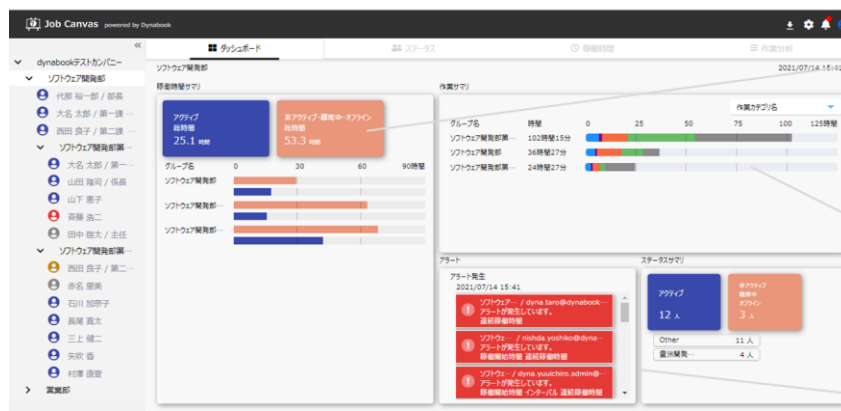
Job Canvas powered by Dynabook

dynabookテストカンパニー
ソフトウェア開発部
代部 裕一郎 / 部長
大名 太郎 / 第一課 ...
西田 良子 / 第二課 ...
ソフトウェア開発部第...
大名 太郎 / 第一...
山田 隆司 / 係長
山下 恵子
斎藤 浩二
田中 哲太 / 主任
ソフトウェア開発部第...
西田 良子 / 第二...
赤名 里美
石川 加奈子
長尾 寛太
三上 健二
矢吹 香
村澤 直登
営業部

ダッシュボード
ステータス
稼働時間
作業分析

ソフトウェア開発部
2021/07/14 15:4

稼働時間サマリ
アクティブ
総時間
25.1 時間
非アクティブ・離席中・オフライン
総時間
53.3 時間

| グループ名 | 0 | 30 | 60 | 90時間 |
|---|---|---|---|---|
| ソフトウェア開発部 | | | | |
| ソフトウェア開発... | | | | |
| ソフトウェア開発... | | | | |

作業サマリ
作業カテゴリ名

| グループ名 | 時間 | 0 | 25 | 50 | 75 | 100 | 125時間 |
|---|---|---|---|---|---|---|---|
| ソフトウェア開発部第... | 102時間15分 | | | | | | |
| ソフトウェア開発部 | 36時間27分 | | | | | | |
| ソフトウェア開発部第... | 24時間27分 | | | | | | |

アラート
アラート発生
2021/07/14 15:41
ソフトウェ... / dyna.taro@dynabook...
アラートが発生しています。
連続稼働時間
ソフトウェ... / nishida.yoshiko@dyna...
アラートが発生しています。
稼働開始時間 連続稼働時間
ソフトウ... / dyna.yuuichiro.admin@...
アラートが発生しています。
稼働開始時間 インターバル 連続稼働時間

ステータスサマリ
アクティブ
12 人
非アクティブ
離席中
オフライン
3 人
Other 11 人
霊洲開発... 4 人